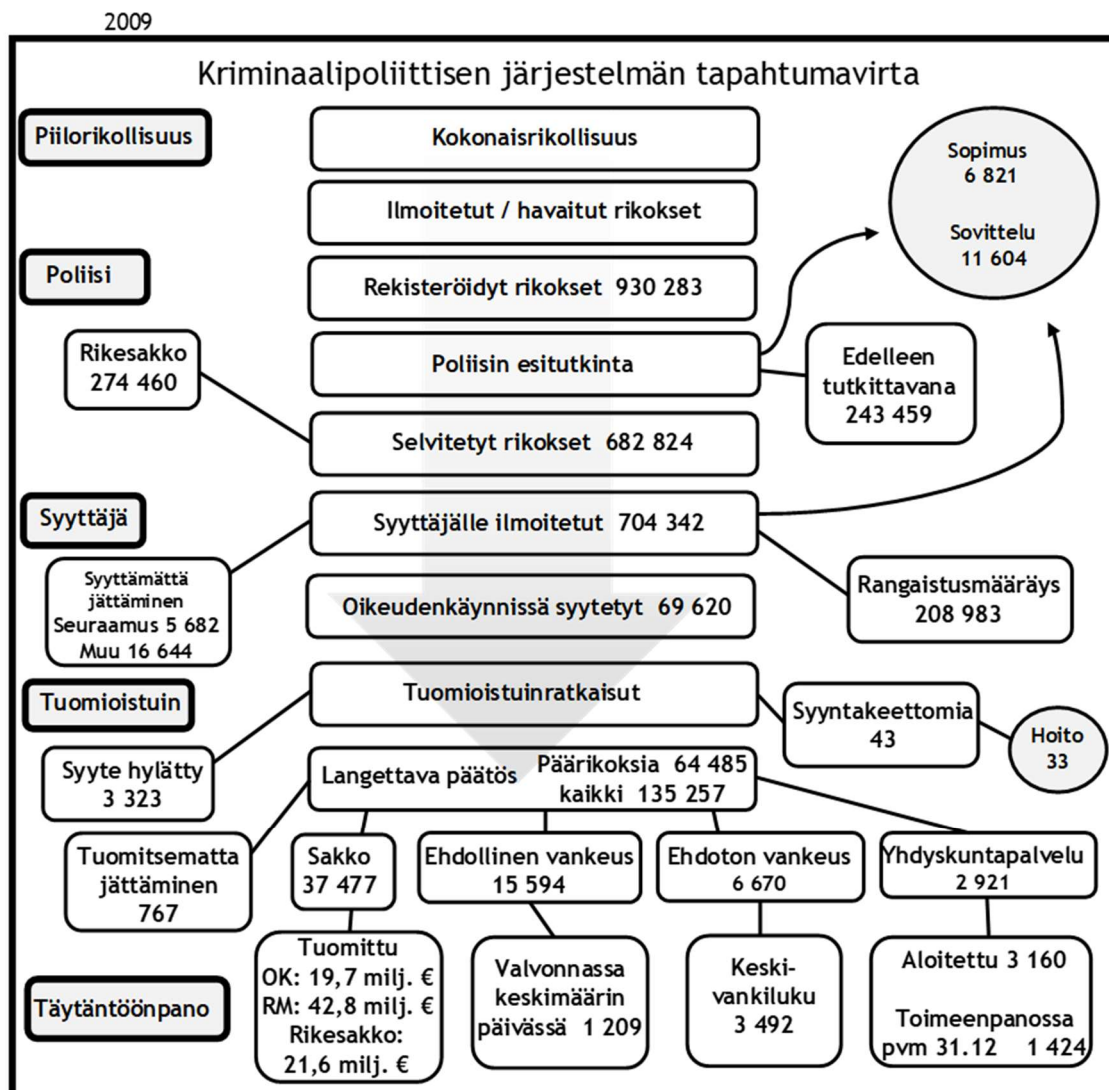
2009

Kriminaalipoliittisen järjestelmän tapahtumavirta

Piilorikollisuus

Kokonaisrikollisuus

Sopimus
6 821

Sovittelu
11 604

Ilmoitetut / havaitut rikokset

Poliisi

Rekisteröidyt rikokset 930 283

Rikesakko
274 460

Poliisin esitutkinta

Edelleen tutkittavana
243 459

Selvitetyt rikokset 682 824

Syyttäjä

Syyttäjälle ilmoitetut 704 342

Syyttämättä jättäminen
Seuraamus 5 682
Muu 16 644

Oikeudenkäynnissä syytetyt 69 620

Rangaistusmääräys
208 983

Tuomioistuin

Tuomioistuinratkaisut

Syyntakeettomia
43

Hoito
33

Syyte hylätty
3 323

Langettava päätös Päärikoksia 64 485
kaikki 135 257

Tuomitsematta jättäminen
767

Sakko
37 477

Ehdollinen vankeus
15 594

Ehdoton vankeus
6 670

Yhdyskuntapalvelu
2 921

Täytäntöönpano

Tuomittu
OK: 19,7 milj. €
RM: 42,8 milj. €
Rikesakko:
21,6 milj. €

Valvonnassa keskimäärin päivässä 1 209

Keski-vankiluku
3 492

Aloitettu 3 160

Toimeenpanossa
pvm 31.12 1 424